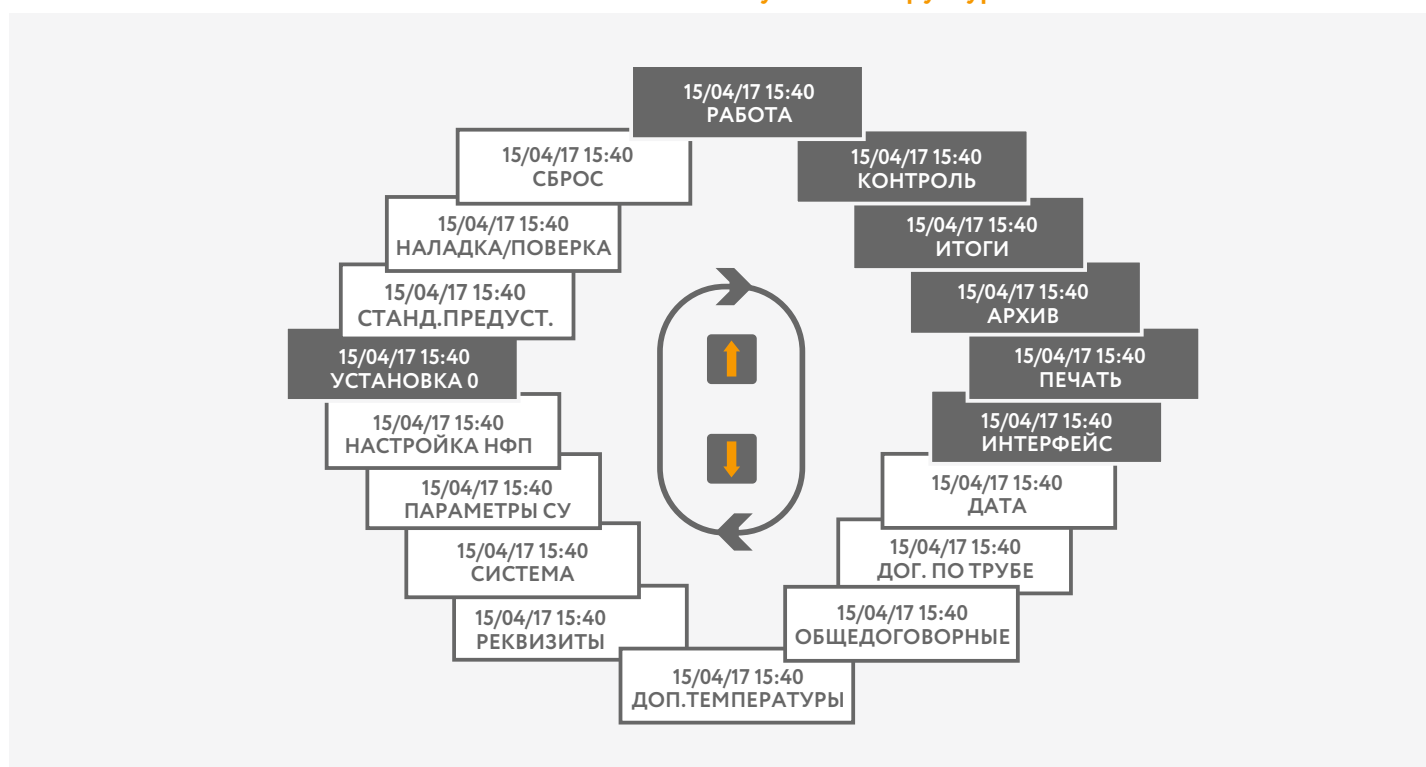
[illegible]

15/04/17 15:40
РАБОТА

15/04/17 15:40
КОНТРОЛЬ

15/04/17 15:40
ИТОГИ

15/04/17 15:40
АРХИВ

15/04/17 15:40
ПЕЧАТЬ

15/04/17 15:40
ИНТЕРФЕЙС

15/04/17 15:40
ДАТА

15/04/17 15:40
ДОГ. ПО ТРУБЕ

15/04/17 15:40
ОБЩЕДОГОВОРНЫЕ

15/04/17 15:40
ДОП.ТЕМПЕРАТУРЫ

15/04/17 15:40
РЕКВИЗИТЫ

15/04/17 15:40
СИСТЕМА

15/04/17 15:40
ПАРАМЕТРЫ СУ

15/04/17 15:40
НАСТРОЙКА НФП

15/04/17 15:40
УСТАНОВКА 0

15/04/17 15:40
СТАНД.ПРЕДУСТ.

15/04/17 15:40
НАЛАДКА/ПОВЕРКА

15/04/17 15:40
СБРОС